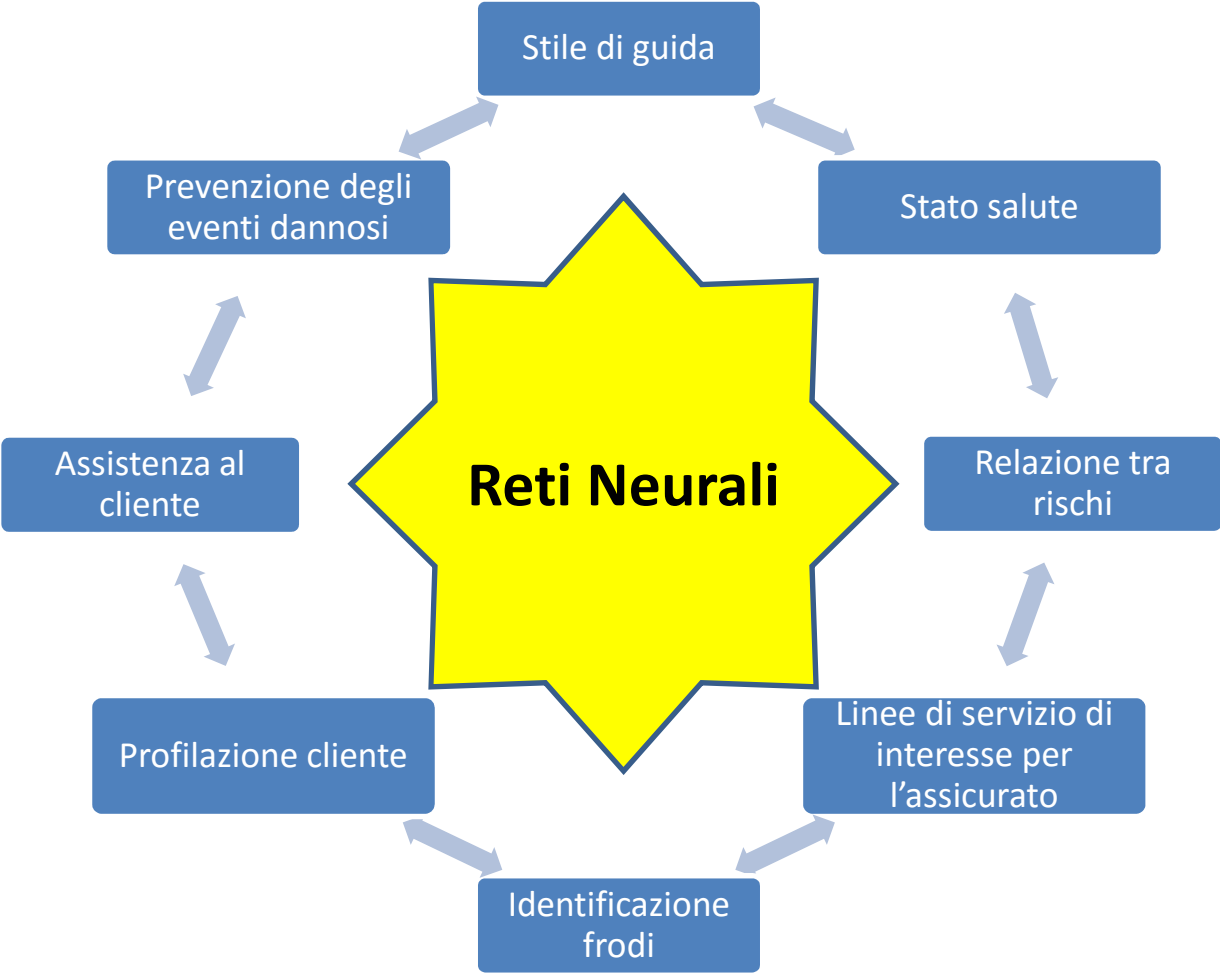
Stile di guida

Stato salute

Relazione tra rischi

Linee di servizio di interesse per l’assicurato

Identificazione frodi

Profilazione cliente

Assistenza al cliente

Prevenzione degli eventi dannosi

Reti Neurali